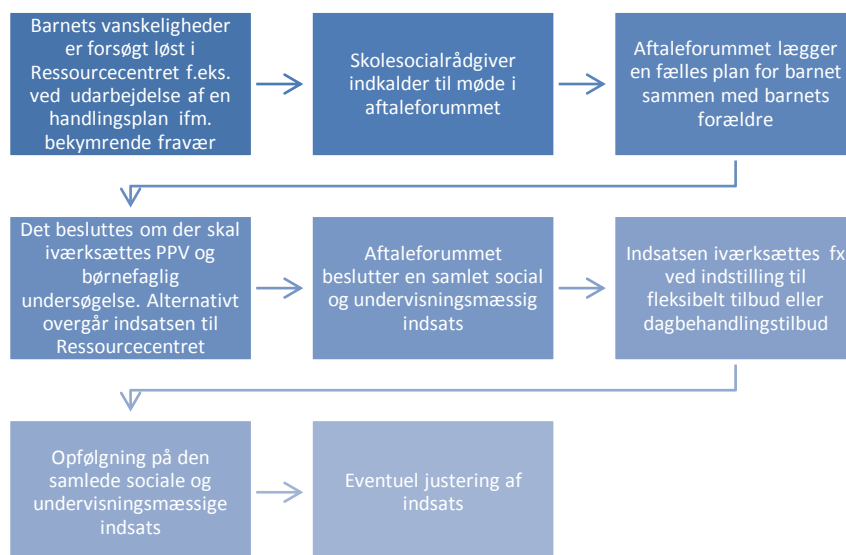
Barnets vanskeligheder er forsøgt løst i Ressourcecentret f.eks. ved udarbejdelse af en handlingsplan ifm. bekymrende fravær

Skolesocialrådgiver indkalder til møde i aftaleforummet

Aftaleforummet lægger en fælles plan for barnet sammen med barnets forældre

Det besluttes om der skal iværksættes PPV og børnefaglig undersøgelse. Alternativt overgår indsatsen til Ressourcecentret

Aftaleforummet beslutter en samlet social og undervisningsmæssig indsats

Indsatsen iværksættes fx ved indstilling til fleksibelt tilbud eller dagbehandlingstilbud

Opfølgning på den samlede sociale og undervisningsmæssige indsats

Eventuel justering af indsats